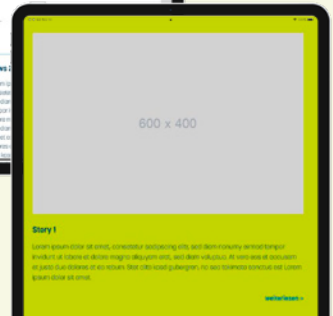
600 x 400

Story I

Lorem ipsum dolor sit amet, consetetur sadipscing elitr, sed diam nonumy eirmod tempor invidunt ut labore et dolore magna aliquyam erat, sed diam voluptua. At vero eos et accusam et justo duo dolores et ea rebum. Stet clita kasd gubergren, no sea takimata sanctus est Lorem ipsum dolor sit amet.

weiterlesen »